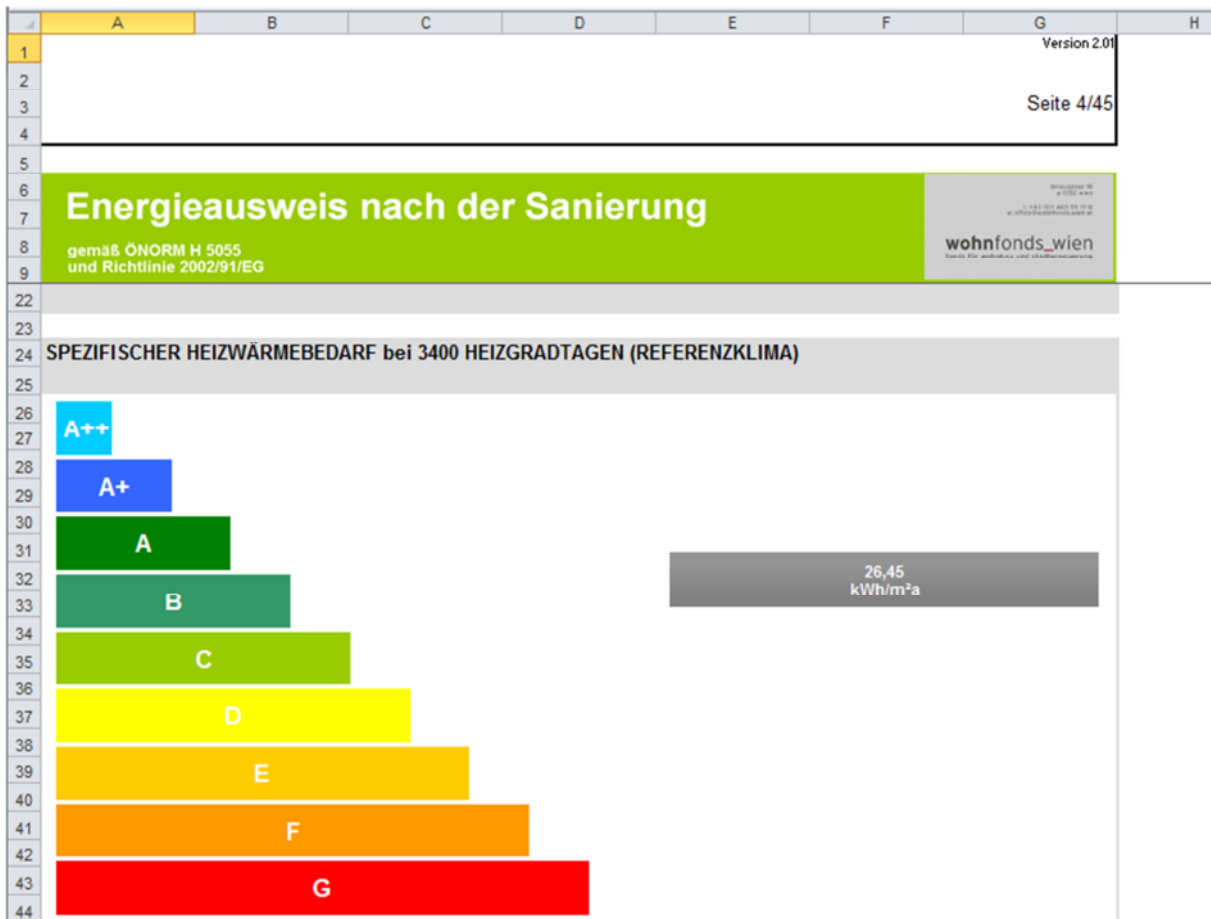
| | A | B | C | D | E | F | G | H |
|---|---|---|---|---|---|---|---|---|
| 1 | | | | | | | Version 2.01 | |
| 2 | | | | | | | | |
| 3 | | | | | | | Seite 4/45 | |
| 4 | | | | | | | | |
| 5 | | | | | | | | |

6 7 8 9

Energieausweis nach der Sanierung

gemäß ÖNORM H 5055
und Richtlinie 2002/91/EG

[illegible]
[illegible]
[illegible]

wohnfonds_wien
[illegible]

22
23
24 SPEZIFISCHER HEIZWÄRMEBEDARF bei 3400 HEIZGRADTAGEN (REFERENZKLIMA)
25
26
27 A++
28
29 A+
30
31 A
32
33 B
34
35 C
36
37 D
38
39 E
40
41 F
42
43 G
44

26,45
kWh/m²a